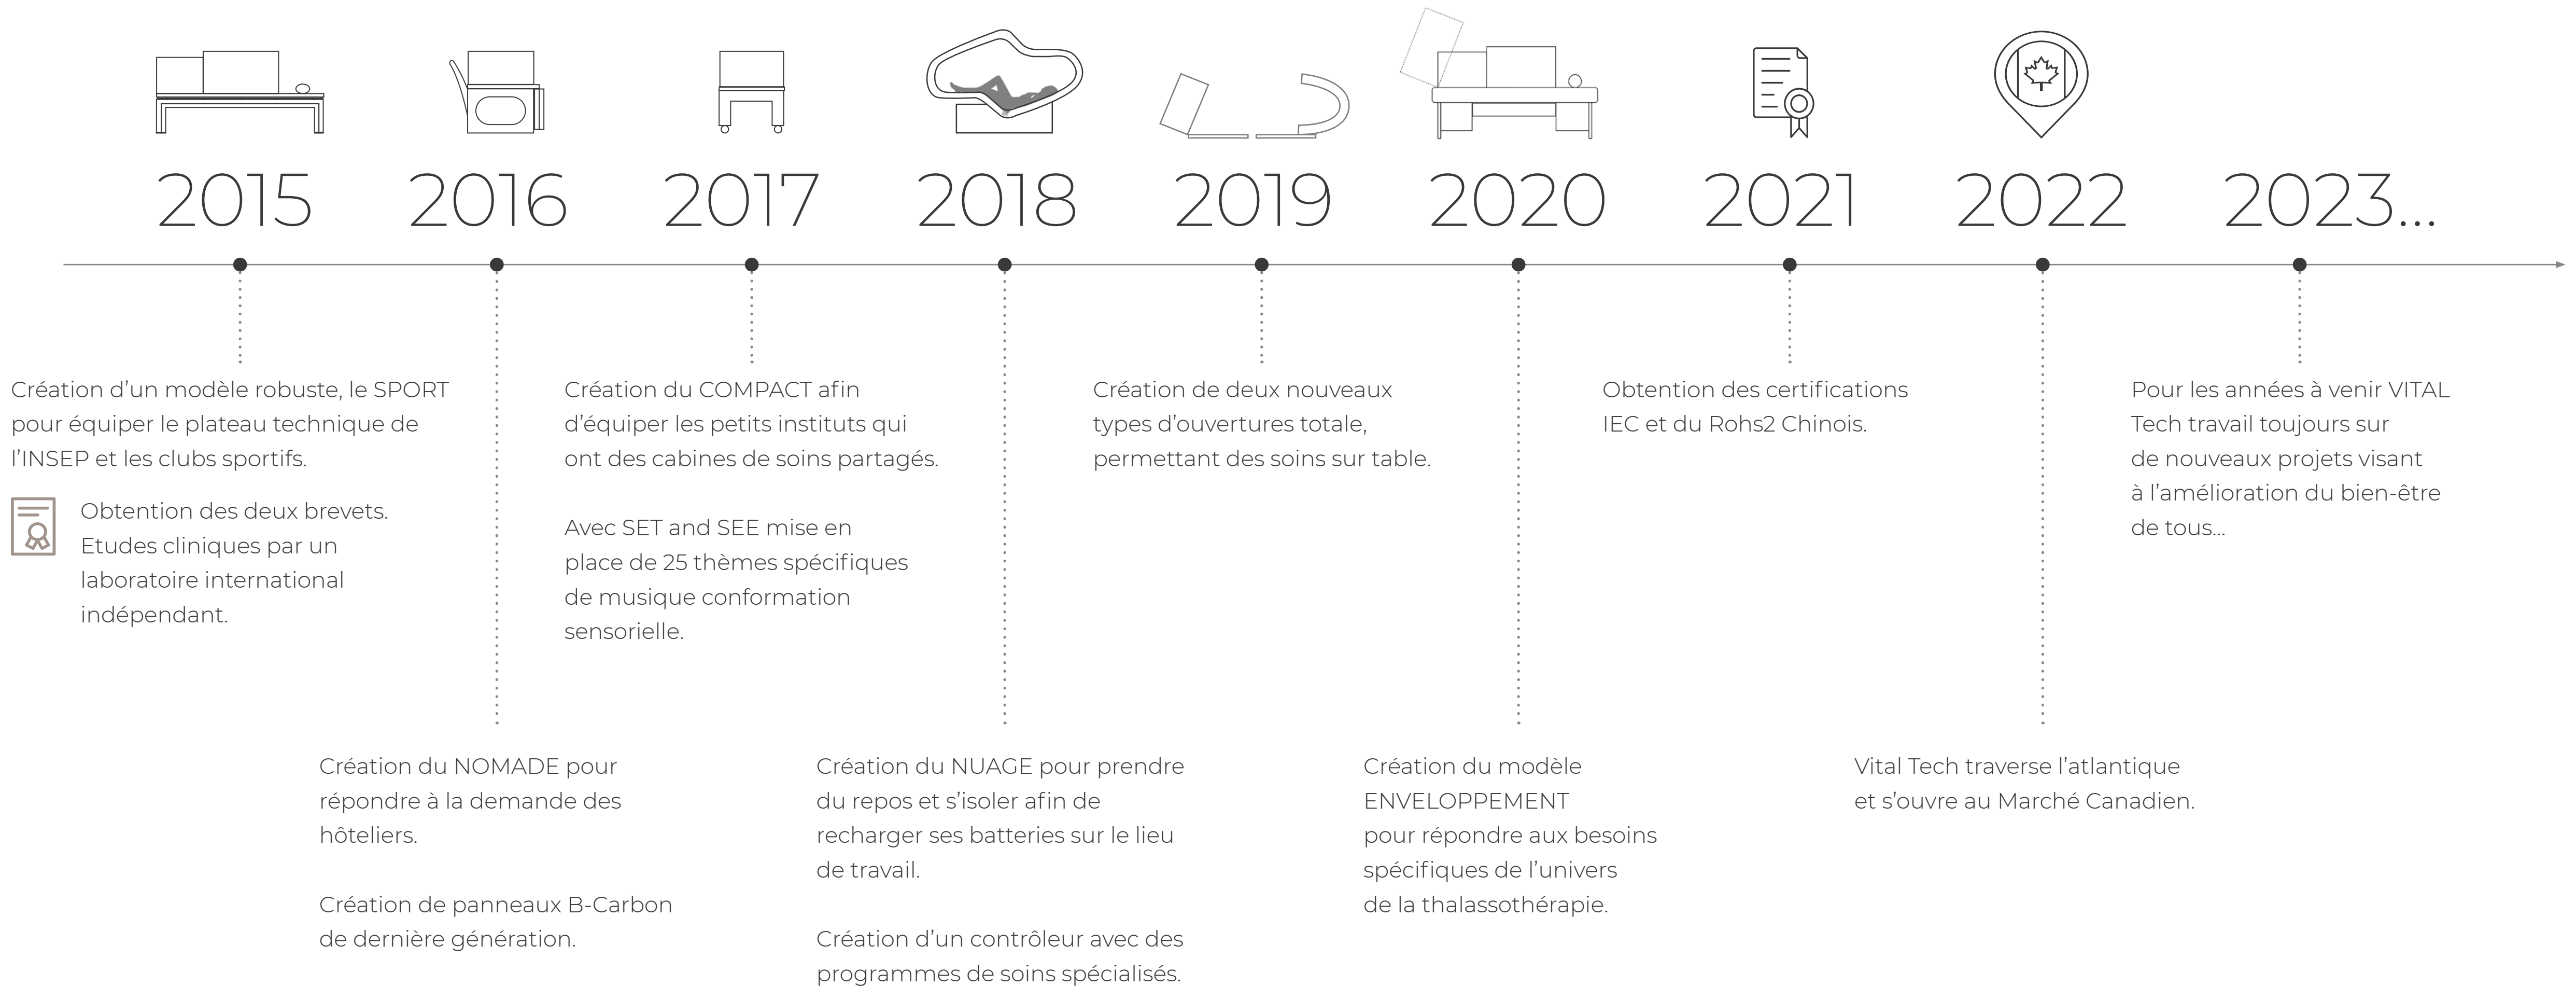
2015 2016 2017 2018 2019 2020 2021 2022 2023...

Création d’un modèle robuste, le SPORT pour équiper le plateau technique de l’INSEP et les clubs sportifs.

Obtention des deux brevets. Etudes cliniques par un laboratoire international indépendant.

Création du NOMADE pour répondre à la demande des hôteliers.

Création de panneaux B-Carbon de dernière génération.

Création du COMPACT afin d’équiper les petits instituts qui ont des cabines de soins partagés.

Avec SET and SEE mise en place de 25 thèmes spécifiques de musique conformation sensorielle.

Création du NUAGE pour prendre du repos et s’isoler afin de recharger ses batteries sur le lieu de travail.

Création d’un contrôleur avec des programmes de soins spécialisés.

Création de deux nouveaux types d’ouvertures totale, permettant des soins sur table.

Création du modèle ENVELOPPEMENT pour répondre aux besoins spécifiques de l’univers de la thalassothérapie.

Obtention des certifications IEC et du Rohs2 Chinois.

Vital Tech traverse l’atlantique et s’ouvre au Marché Canadien.

Pour les années à venir VITAL Tech travail toujours sur de nouveaux projets visant à l’amélioration du bien-être de tous...